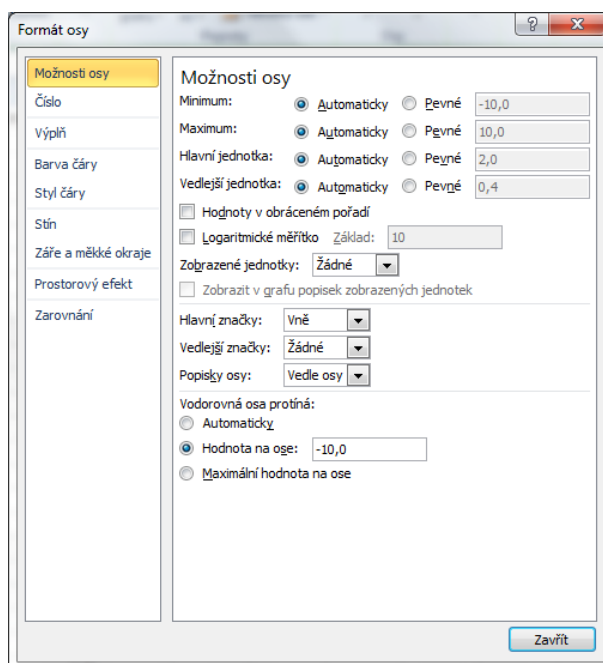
Formát osy

?

X

Možnosti osy
Číslo
Výplň
Barva čáry
Styl čáry
Stín
Záře a měkké okraje
Prostorový efekt
Zarovnání

Možnosti osy

Minimum: Automaticky Pevné -10,0
Maximum: Automaticky Pevné 10,0
Hlavní jednotka: Automaticky Pevné 2,0
Vedlejší jednotka: Automaticky Pevné 0,4

Hodnoty v obráceném pořadí
Logaritmické měřítko Základ: 10
Zobrazené jednotky: Žádné
Zobrazit v grafu popisek zobrazených jednotek

Hlavní značky: Vně
Vedlejší značky: Žádné
Popisky osy: Vedle osy

Vodorovná osa protíná:
Automaticky
Hodnota na ose: -10,0
Maximální hodnota na ose

Zavřít